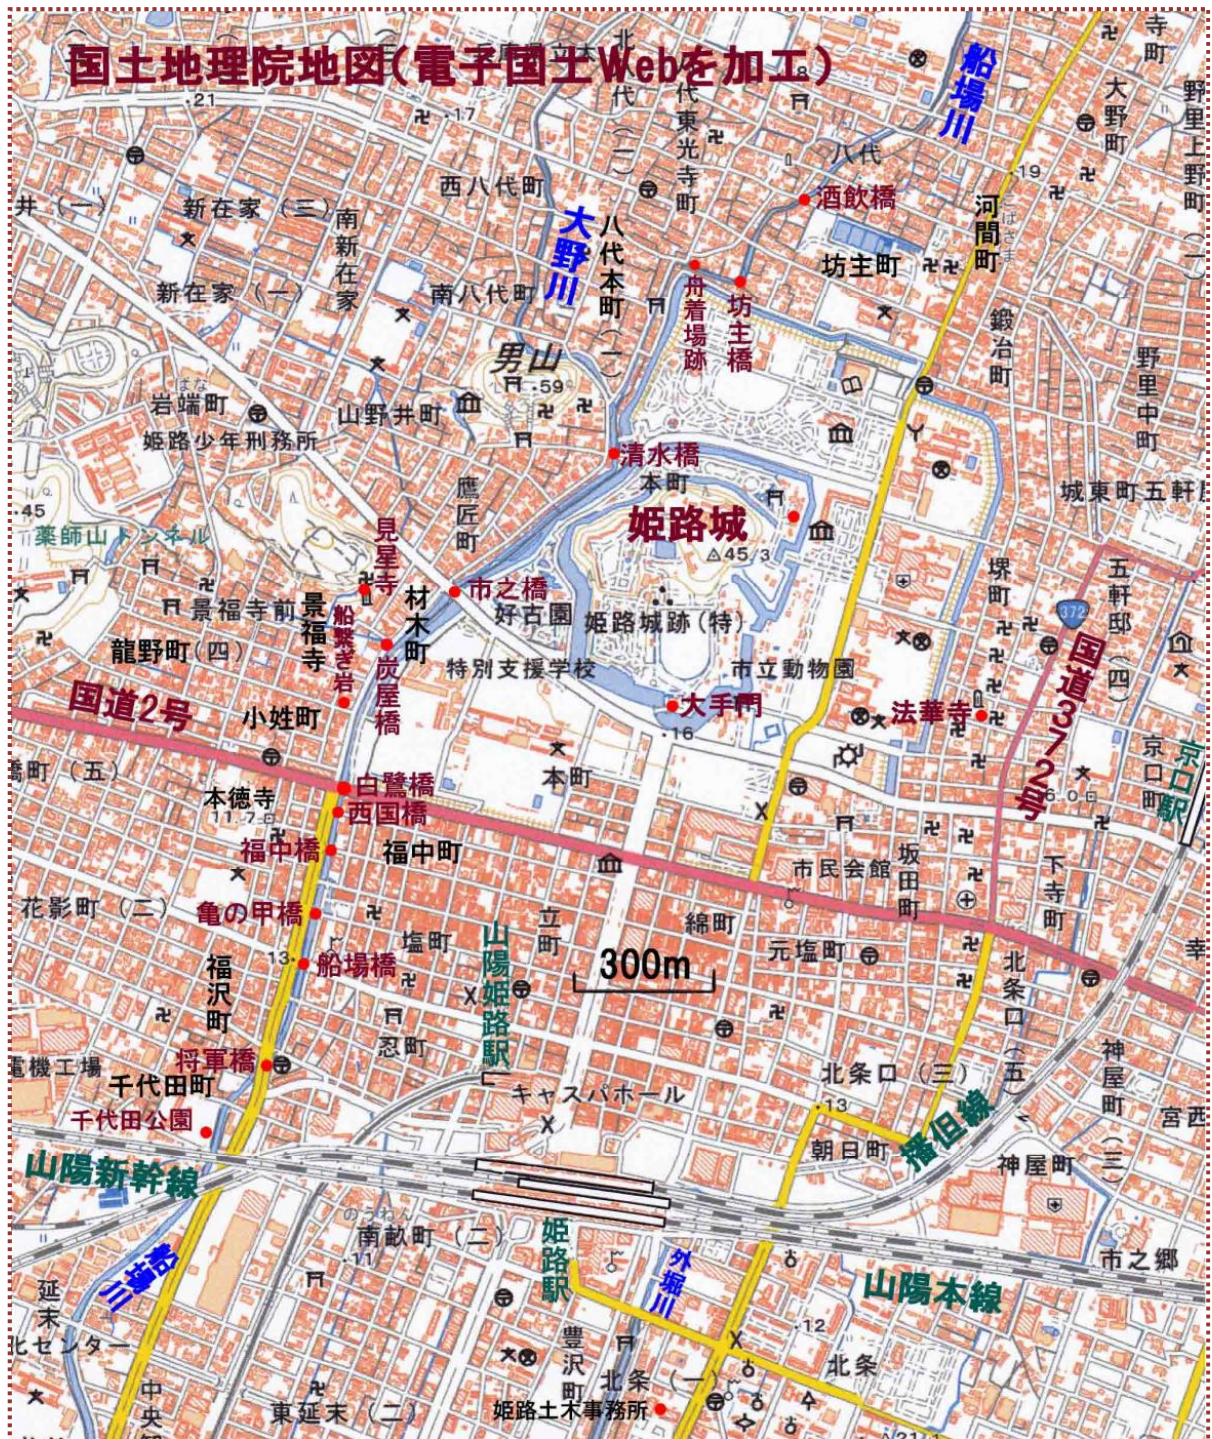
国土地理院地図（電子国土Webを加工）

北代（二）
代東光寺町
西八代町
八代
酒飲橋
船場川
寺町
大野町
野里上野町
河間町
新在家（三）
南新在家
新在家（一）
南八代町
大野川
八代本町（一）
舟着場跡
坊主橋
坊主町
鍛冶町
男山
59
岩端町
姫路少年刑務所
山野井町
清水橋
本町
野里中町
城東町五軒邸
鷹匠町
姫路城
45.3
薬師山トンネル
見星寺
市之橋
好古園
姫路城跡（特）
景福寺前
景福寺
船繋ぎ岩
材木町
炭屋橋
特別支援学校
市立動物園
龍野町（四）
堺町
五軒邸（四）
372
国道372号
国道2号
小姓町
大手門
16
法華寺
京口駅
京口町
白鷺橋
西国橋
本徳寺
本町
福中橋
福中町
市民会館
坂田町
下寺町
花影町（二）
亀の甲橋
立町
綿町
山陽姫路駅
塩町
300m
元塩町
13
船場橋
福沢町
忍町
北条口
電機工場
将軍橋
千代田町
千代田公園
キャスパホール
北条口（三）
北条口（五）
13
播但線
神屋町
宮西
山陽新幹線
朝日町
神屋町（三）
南畝町（二）
姫路駅
外堀川
市之郷
山陽本線
船場川
延末
センター
豊沢町
北条（一）
12
北条
中央
東延末（二）
姫路土木事務所
幸
21
17
19
45
6.0
11.7
11